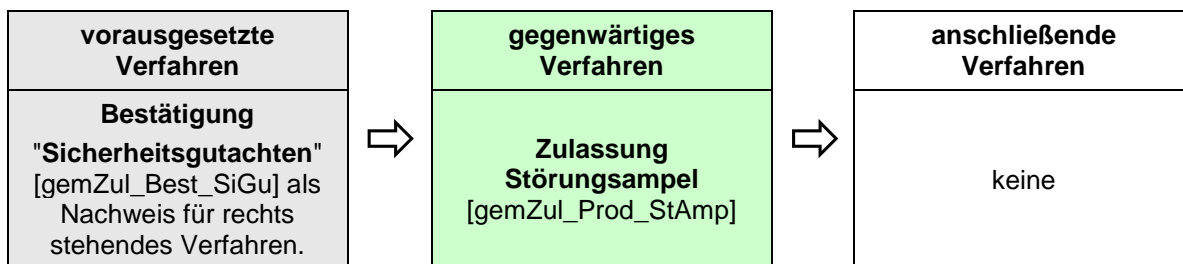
vorausgesetzte Verfahren

Bestätigung
"Sicherheitsgutachten" [gemZul_Best_SiGu] als Nachweis für rechts stehendes Verfahren.

gegenwärtiges Verfahren

Zulassung Störungsampel
[gemZul_Prod_StAmp]

anschließende Verfahren

keine